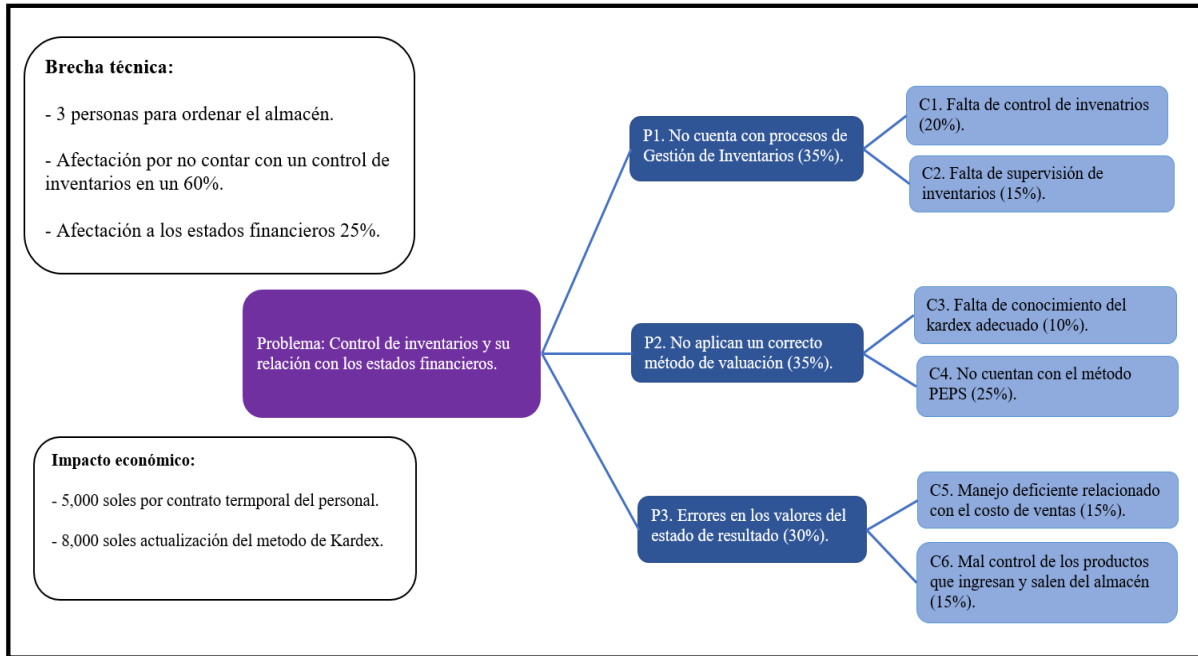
Brecha técnica:

- 3 personas para ordenar el almacén.

- Afectación por no contar con un control de inventarios en un 60%.

- Afectación a los estados financieros 25%.

Problema: Control de inventarios y su relación con los estados financieros.

Impacto económico:

- 5,000 soles por contrato termporal del personal.

- 8,000 soles actualización del metodo de Kardex.

P1. No cuenta con procesos de Gestión de Inventarios (35%).

C1. Falta de control de invenatrios (20%).

C2. Falta de supervisión de inventarios (15%).

P2. No aplican un correcto método de valuación (35%).

C3. Falta de conocimiento del kardex adecuado (10%).

C4. No cuentan con el método PEPS (25%).

P3. Errores en los valores del estado de resultado (30%).

C5. Manejo deficiente relacionado con el costo de ventas (15%).

C6. Mal control de los productos que ingresan y salen del almacén (15%).